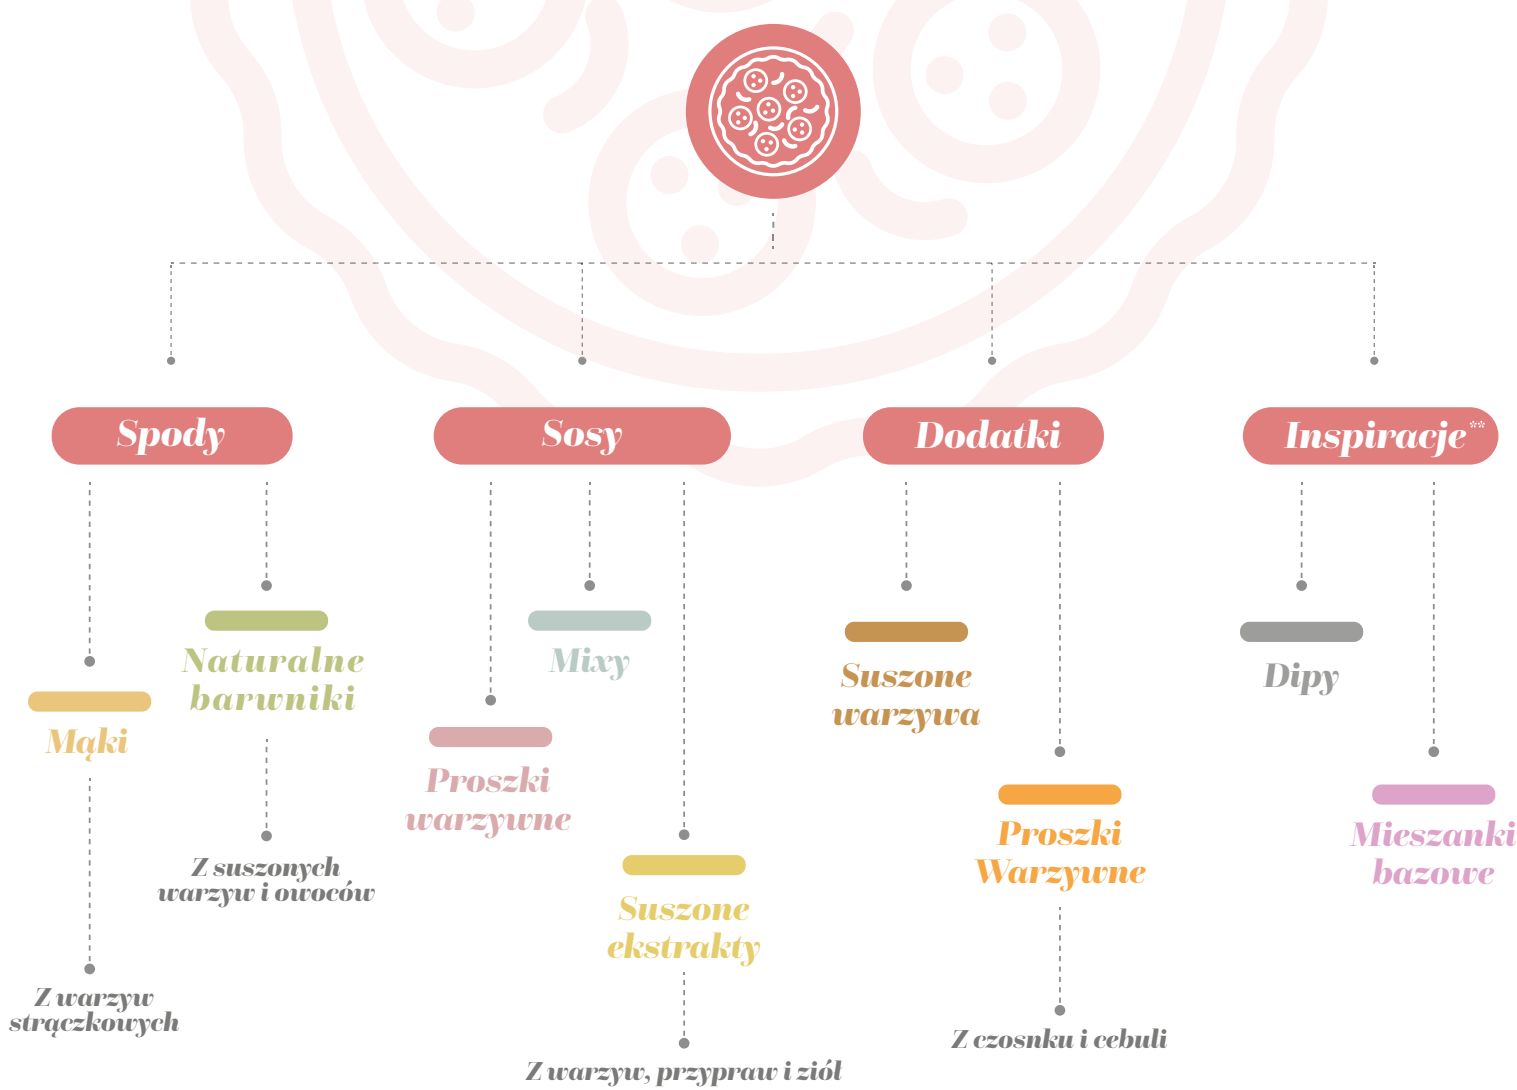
Spody

Sosy

Dodatki

Inspiracje**

Naturalne barwniki

Mąki

Z suszonych warzyw i owoców

Z warzyw strączkowych

Mixy

Proszki warzywne

Suszone ekstrakty

Z warzyw, przypraw i ziół

Suszone warzywa

Proszki Warzywne

Z czosnku i cebuli

Dipy

Mieszanki bazowe